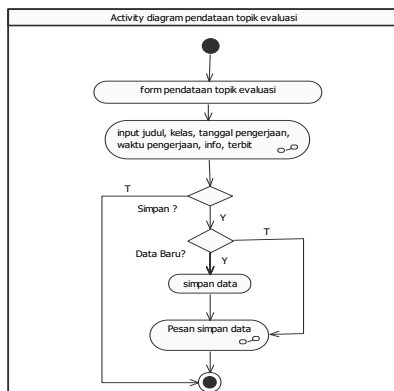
Activity diagram pendataan topik evaluasi

form pendataan topik evaluasi

input judul, kelas, tanggal pengerjaan, waktu pengerjaan, info, terbit

T

Simpan ?

Y

T

Data Baru?

Y

simpan data

Pesan simpan data